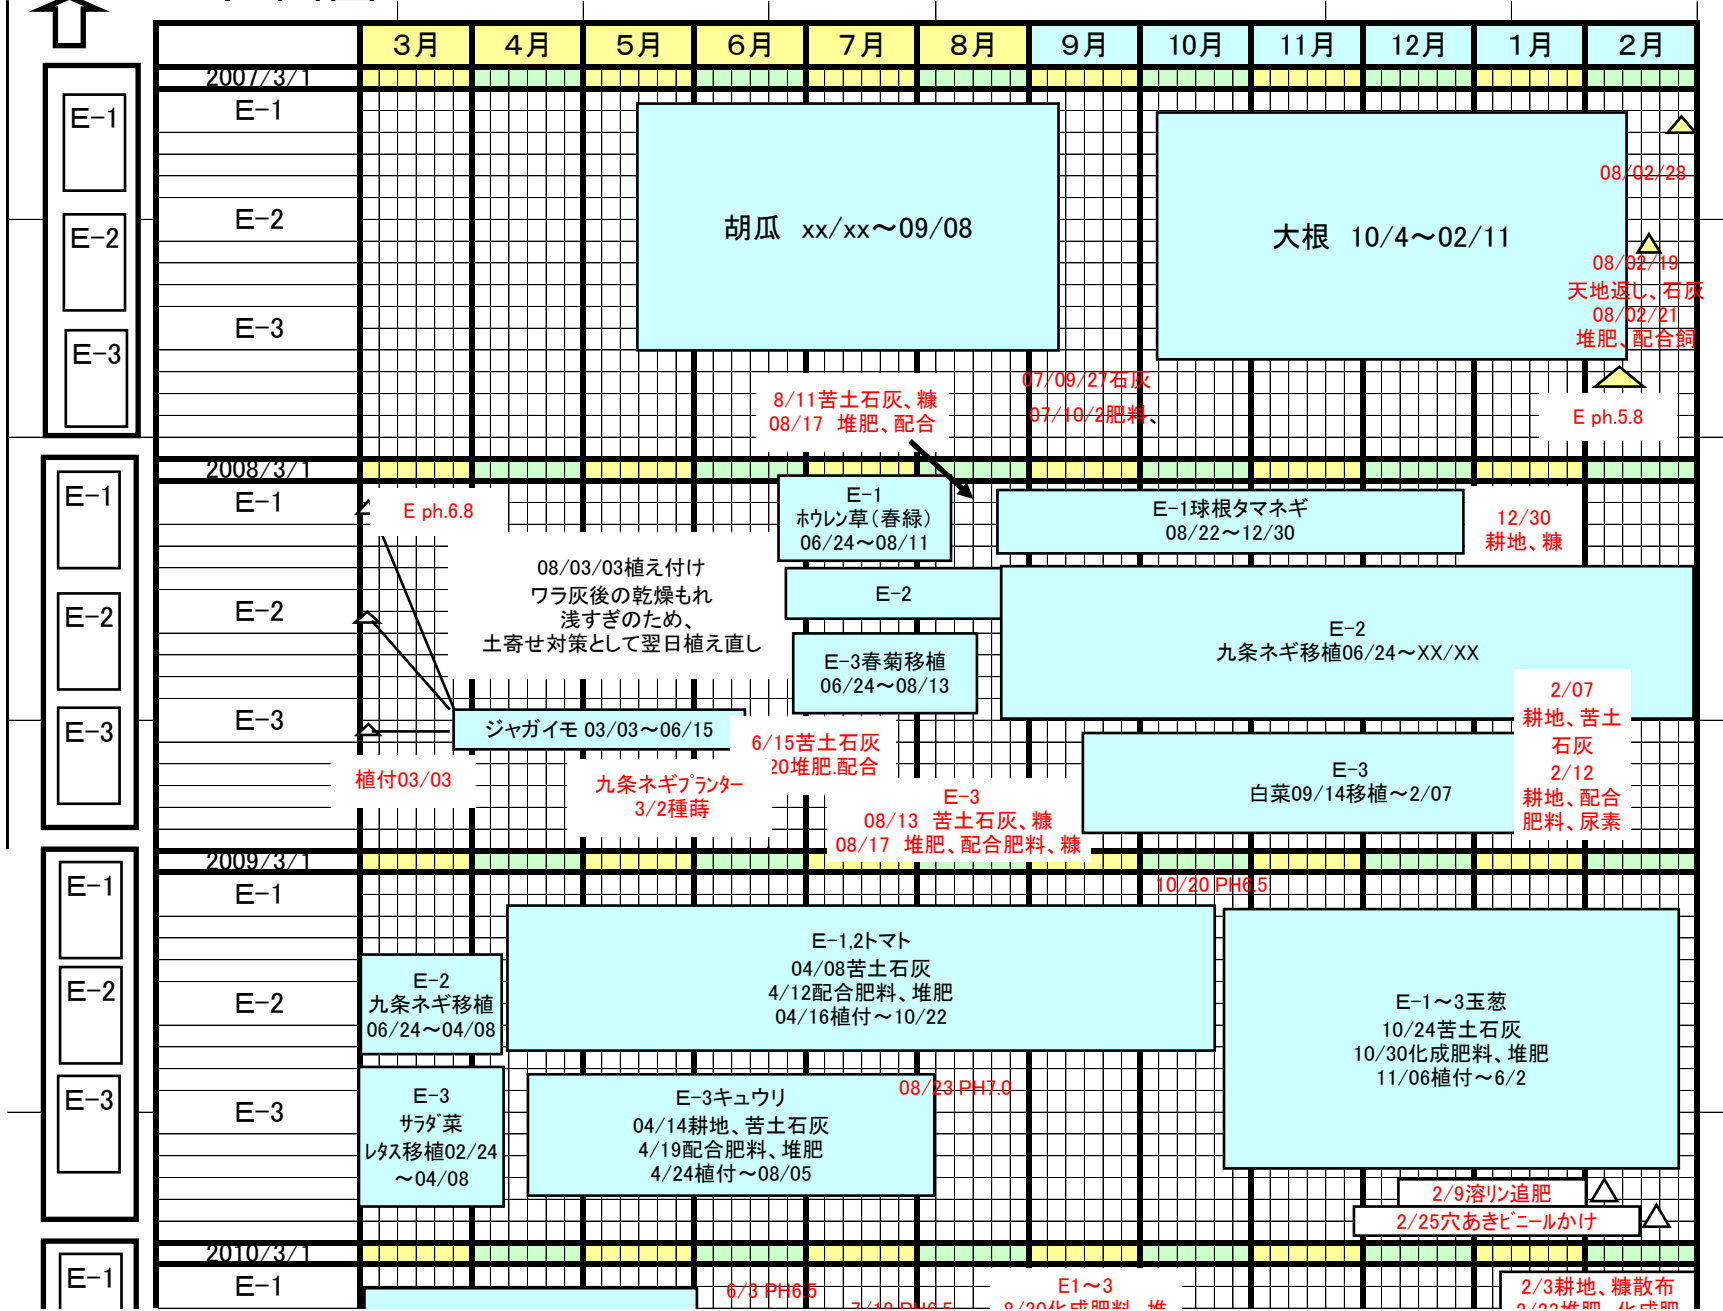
| | 3月 | 4月 | 5月 | 6月 | 7月 | 8月 | 9月 | 10月 | 11月 | 12月 | 1月 | 2月 |
|---|---|---|---|---|---|---|---|---|---|---|---|---|

E−1
E−2
E−3

2007/3/1
E−1
E−2
E−3

胡瓜 xx/xx〜09/08

大根 10/4〜02/11

08/02/28
08/02/19
天地返し、石灰
08/02/21
堆肥、配合飼

07/09/27石灰
07/10/2肥料、

8/11苦土石灰、糠
08/17 堆肥、配合

E ph.5.8

E−1
E−2
E−3

2008/3/1
E−1
E−2
E−3

E ph.6.8

E−1
ホウレン草（春緑）
06/24〜08/11

E−1球根タマネギ
08/22〜12/30

12/30
耕地、糠

08/03/03植え付け
ワラ灰後の乾燥もれ
浅すぎのため、
土寄せ対策として翌日植え直し

E−2

E−2
九条ネギ移植06/24〜XX/XX

E−3春菊移植
06/24〜08/13

ジャガイモ 03/03〜06/15

6/15苦土石灰
20堆肥.配合

2/07
耕地、苦土
石灰
2/12
耕地、配合
肥料、尿素

植付03/03

九条ネギﾌﾟﾗﾝﾀｰ
3/2種蒔

E−3
08/13 苦土石灰、糠
08/17 堆肥、配合肥料、糠

E−3
白菜09/14移植〜2/07

E−1
E−2
E−3

2009/3/1
E−1
E−2
E−3

10/20 PH6.5

E−1,2トマト
04/08苦土石灰
4/12配合肥料、堆肥
04/16植付〜10/22

E−2
九条ネギ移植
06/24〜04/08

E−1〜3玉葱
10/24苦土石灰
10/30化成肥料、堆肥
11/06植付〜6/2

E−3
ｻﾗﾀﾞ菜
ﾚﾀｽ移植02/24
〜04/08

E−3キュウリ
04/14耕地、苦土石灰
4/19配合肥料、堆肥
4/24植付〜08/05

08/23 PH7.0

2/9溶リン追肥
2/25穴あきﾋﾞﾆｰﾙかけ

E−1

2010/3/1
E−1

6/3 PH6.5
7/18 PH6.5
E1〜3
8/30化成肥料、堆
2/3耕地、糠散布
2/22堆肥、化成肥